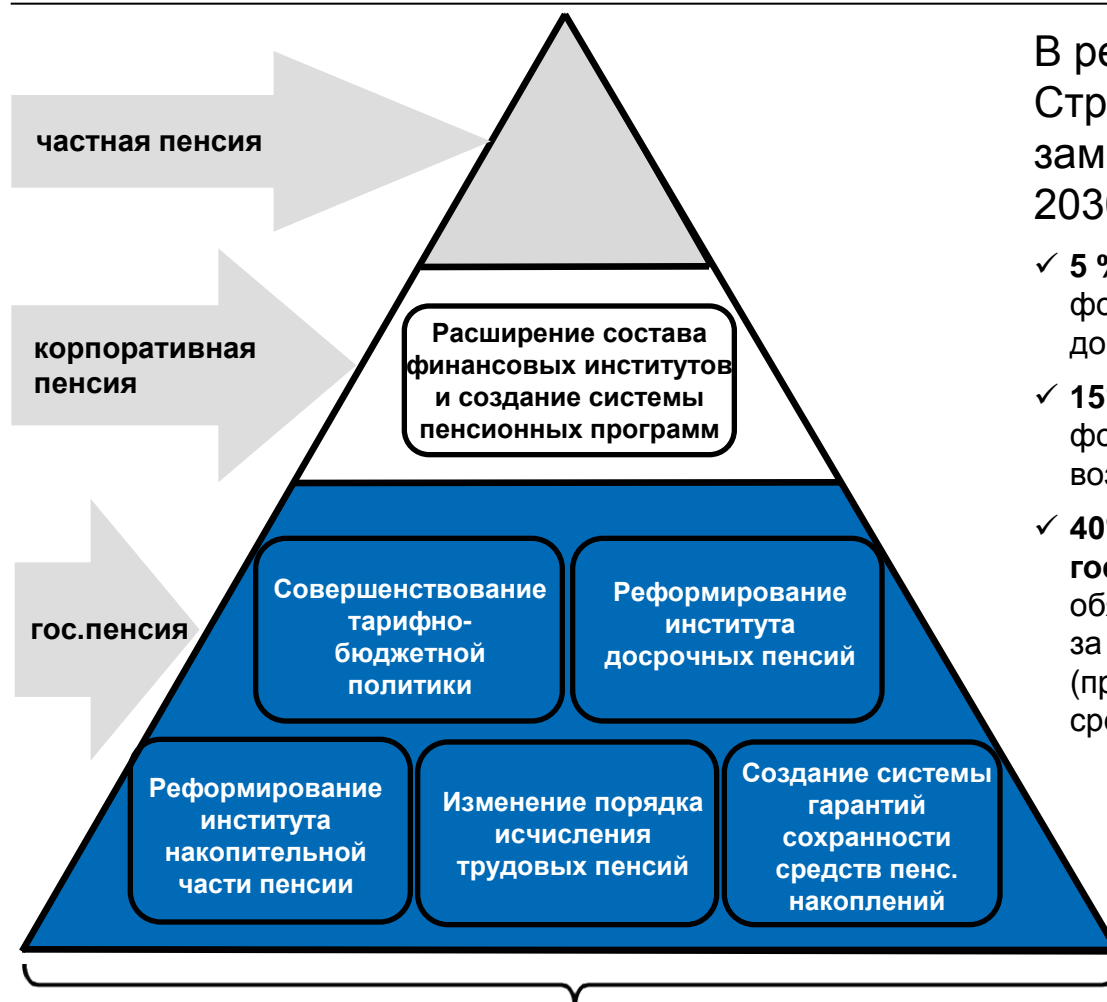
частная пенсия

корпоративная пенсия

гос.пенсия

Расширение состава финансовых институтов и создание системы пенсионных программ

Совершенствование тарифно-бюджетной политики

Реформирование института досрочных пенсий

Реформирование института накопительной части пенсии

Изменение порядка исчисления трудовых пенсий

Создание системы гарантий сохранности средств пенс. накоплений

В ре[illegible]
Стр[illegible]
зам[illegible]
203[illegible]

✓ 5 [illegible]
фо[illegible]
до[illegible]

✓ 15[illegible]
фо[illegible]
воз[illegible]

✓ 40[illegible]
гос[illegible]
обл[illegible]
за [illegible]
(пр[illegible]
сре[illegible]